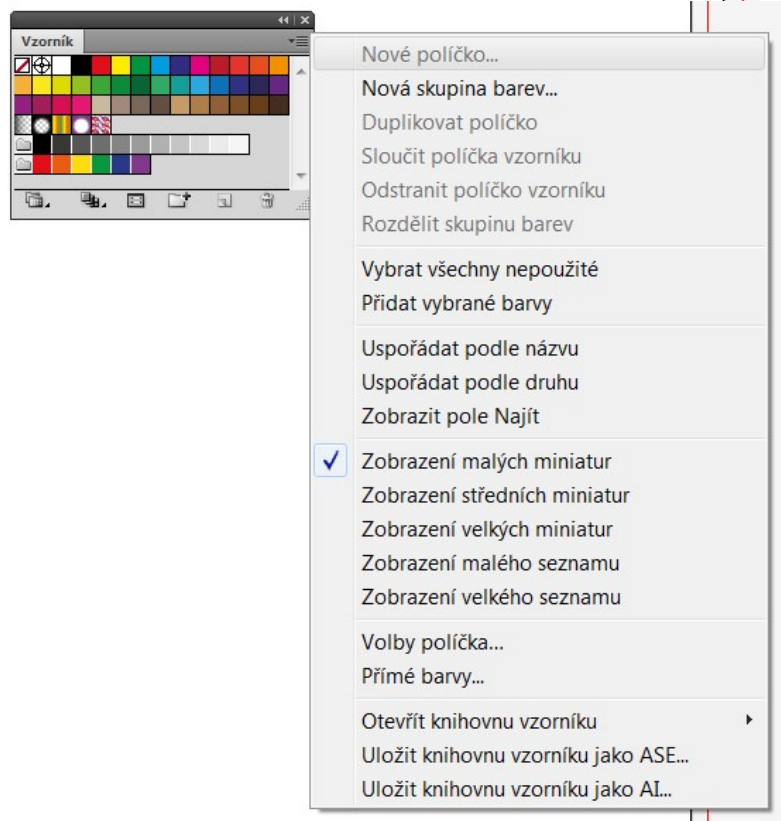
Vzorník

Nové políčko...
Nová skupina barev...
Duplikovat políčko
Sloučit políčka vzorníku
Odstranit políčko vzorníku
Rozdělit skupinu barev

Vybrat všechny nepoužité
Přidat vybrané barvy

Uspořádat podle názvu
Uspořádat podle druhu
Zobrazit pole Najít

✓ Zobrazení malých miniatur
Zobrazení středních miniatur
Zobrazení velkých miniatur
Zobrazení malého seznamu
Zobrazení velkého seznamu

Volby políčka...
Přímé barvy...

Otevřít knihovnu vzorníku
Uložit knihovnu vzorníku jako ASE...
Uložit knihovnu vzorníku jako AI...